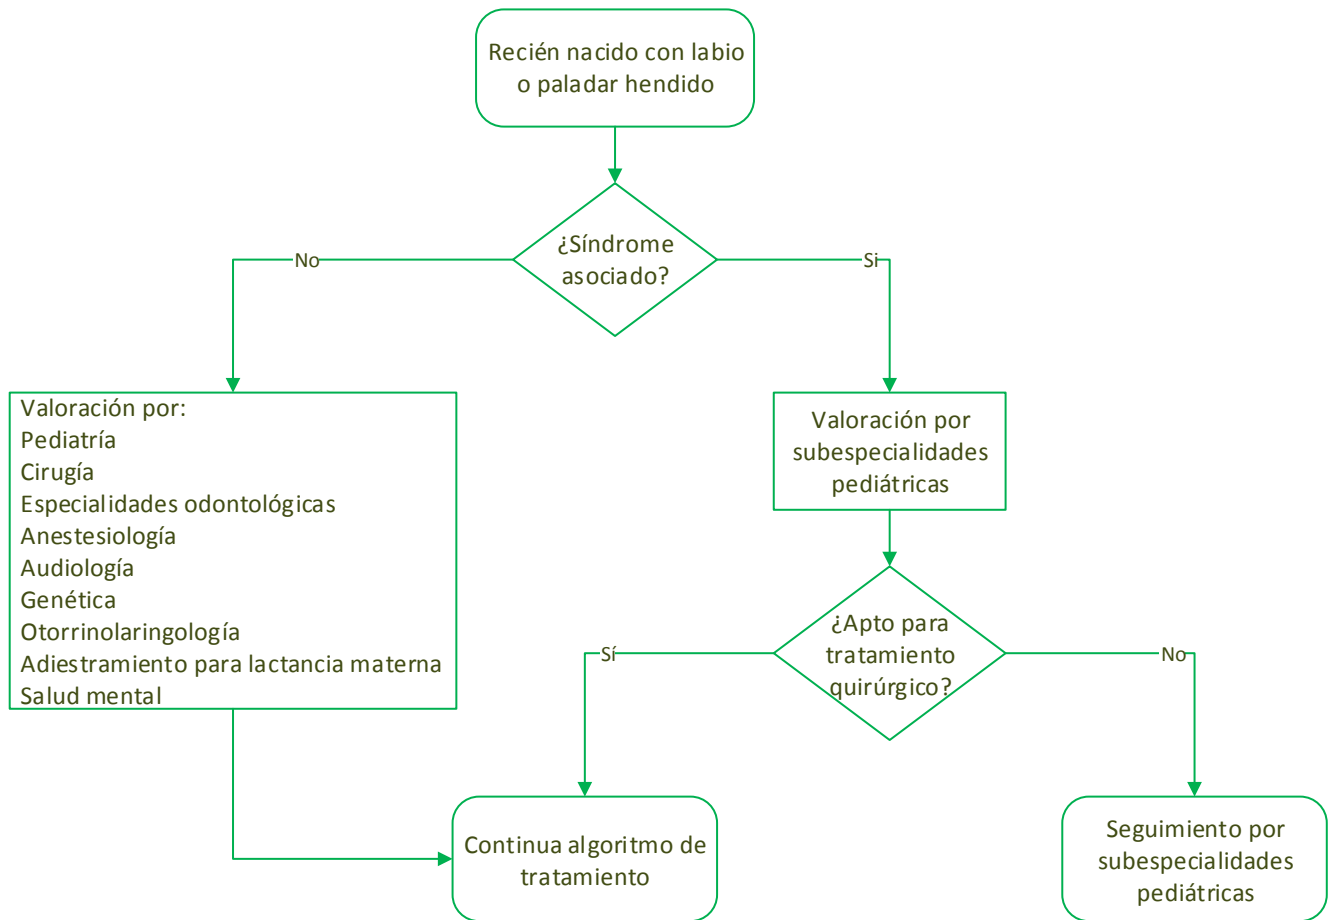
Recién nacido con labio o paladar hendido

¿Síndrome asociado?

No

Si

Valoración por:
Pediatría
Cirugía
Especialidades odontológicas
Anestesiología
Audiología
Genética
Otorrinolaringología
Adiestramiento para lactancia materna
Salud mental

Valoración por subespecialidades pediátricas

¿Apto para tratamiento quirúrgico?

Sí

No

Continua algoritmo de tratamiento

Seguimiento por subespecialidades pediátricas